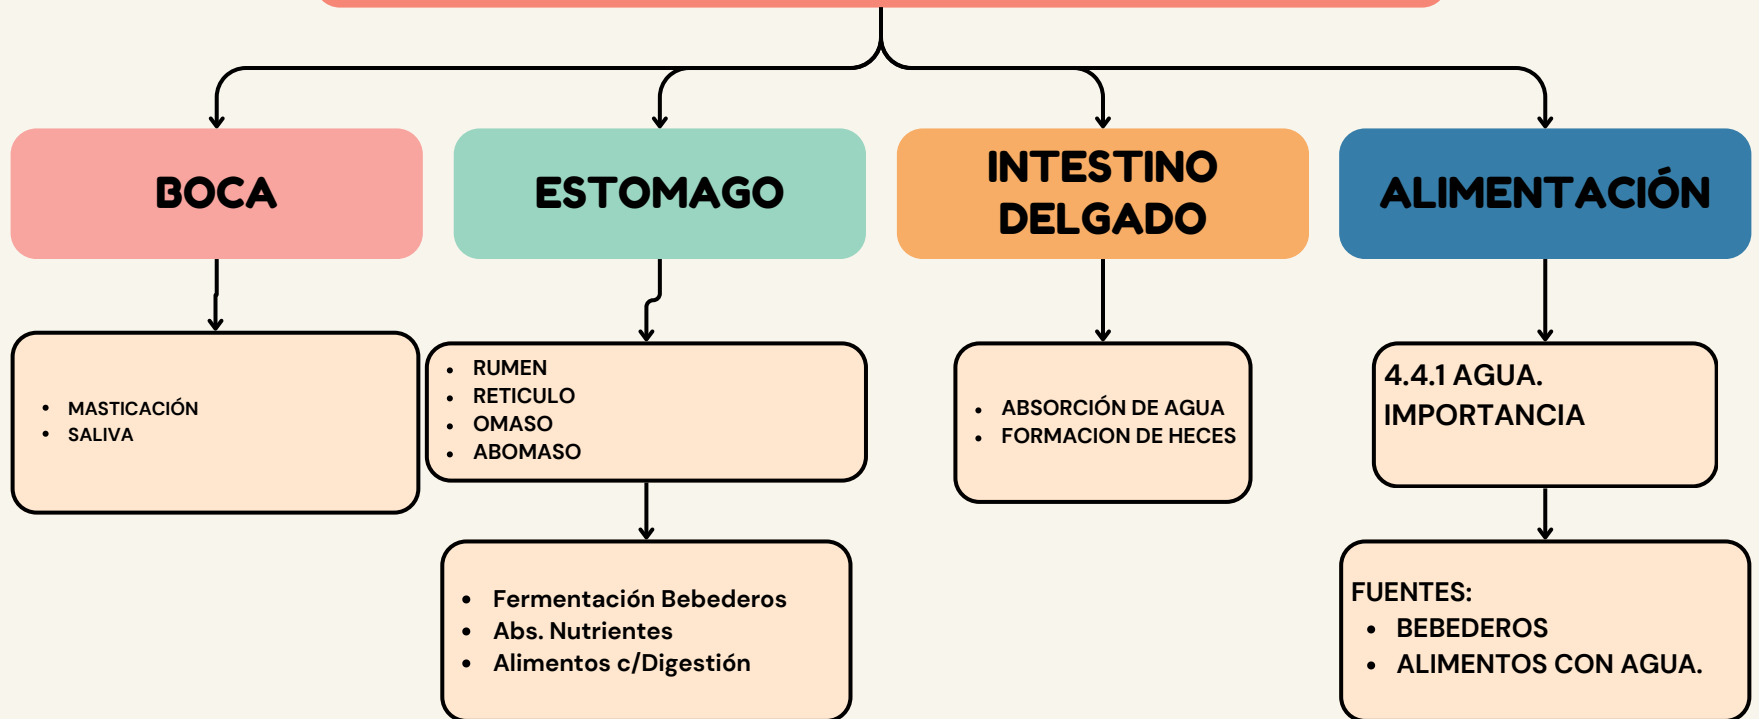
BOCA

- MASTICACIÓN
- SALIVA

ESTOMAGO

- RUMEN
- RETICULO
- OMASO
- ABOMASO

- Fermentación Bebederos
- Abs. Nutrientes
- Alimentos c/Digestión

INTESTINO DELGADO

- ABSORCIÓN DE AGUA
- FORMACION DE HECES

ALIMENTACIÓN

4.4.1 AGUA. IMPORTANCIA

FUENTES:
- BEBEDEROS
- ALIMENTOS CON AGUA.